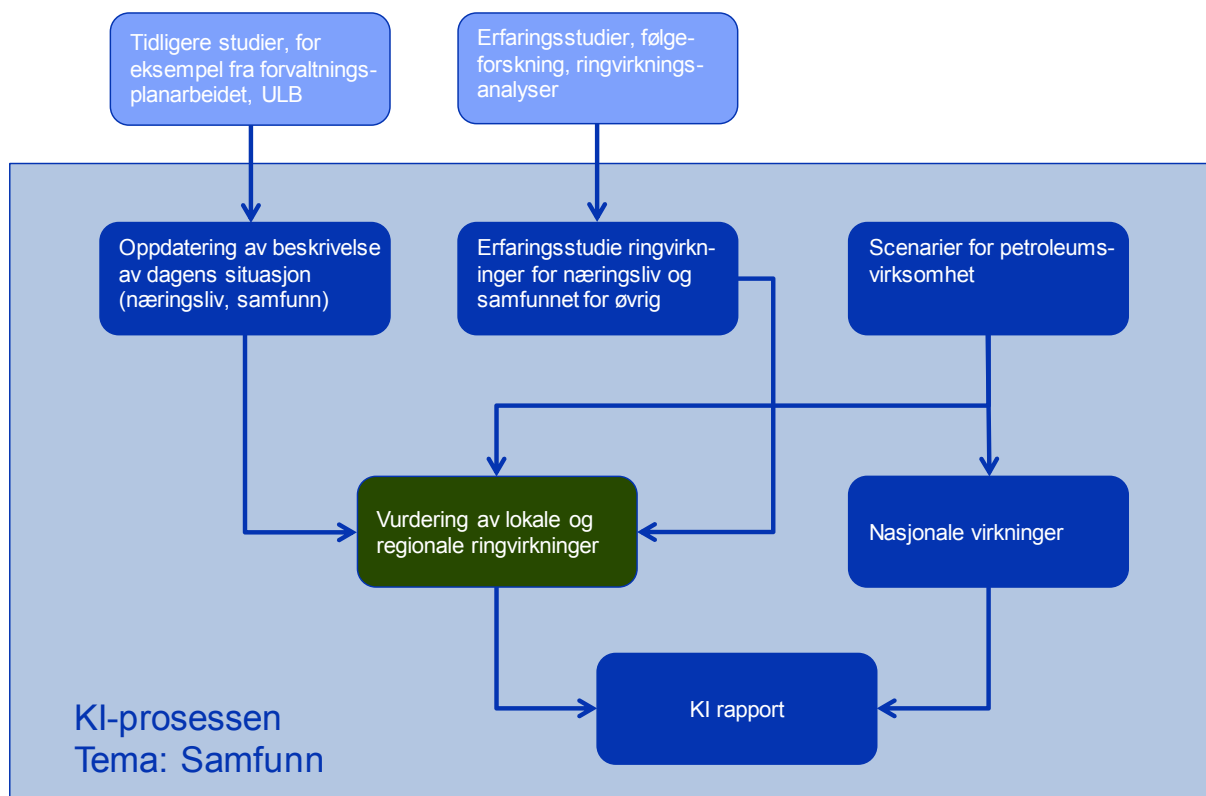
Tidligere studier, for eksempel fra forvaltningsplanarbeidet, ULB

Erfaringsstudier, følgeforskning, ringvirkningsanalyser

Oppdatering av beskrivelse av dagens situasjon (næringsliv, samfunn)

Erfaringsstudie ringvirkninger for næringsliv og samfunnet for øvrig

Scenarier for petroleumsvirksomhet

Vurdering av lokale og regionale ringvirkninger

Nasjonale virkninger

KI rapport

KI-prosessen
Tema: Samfunn